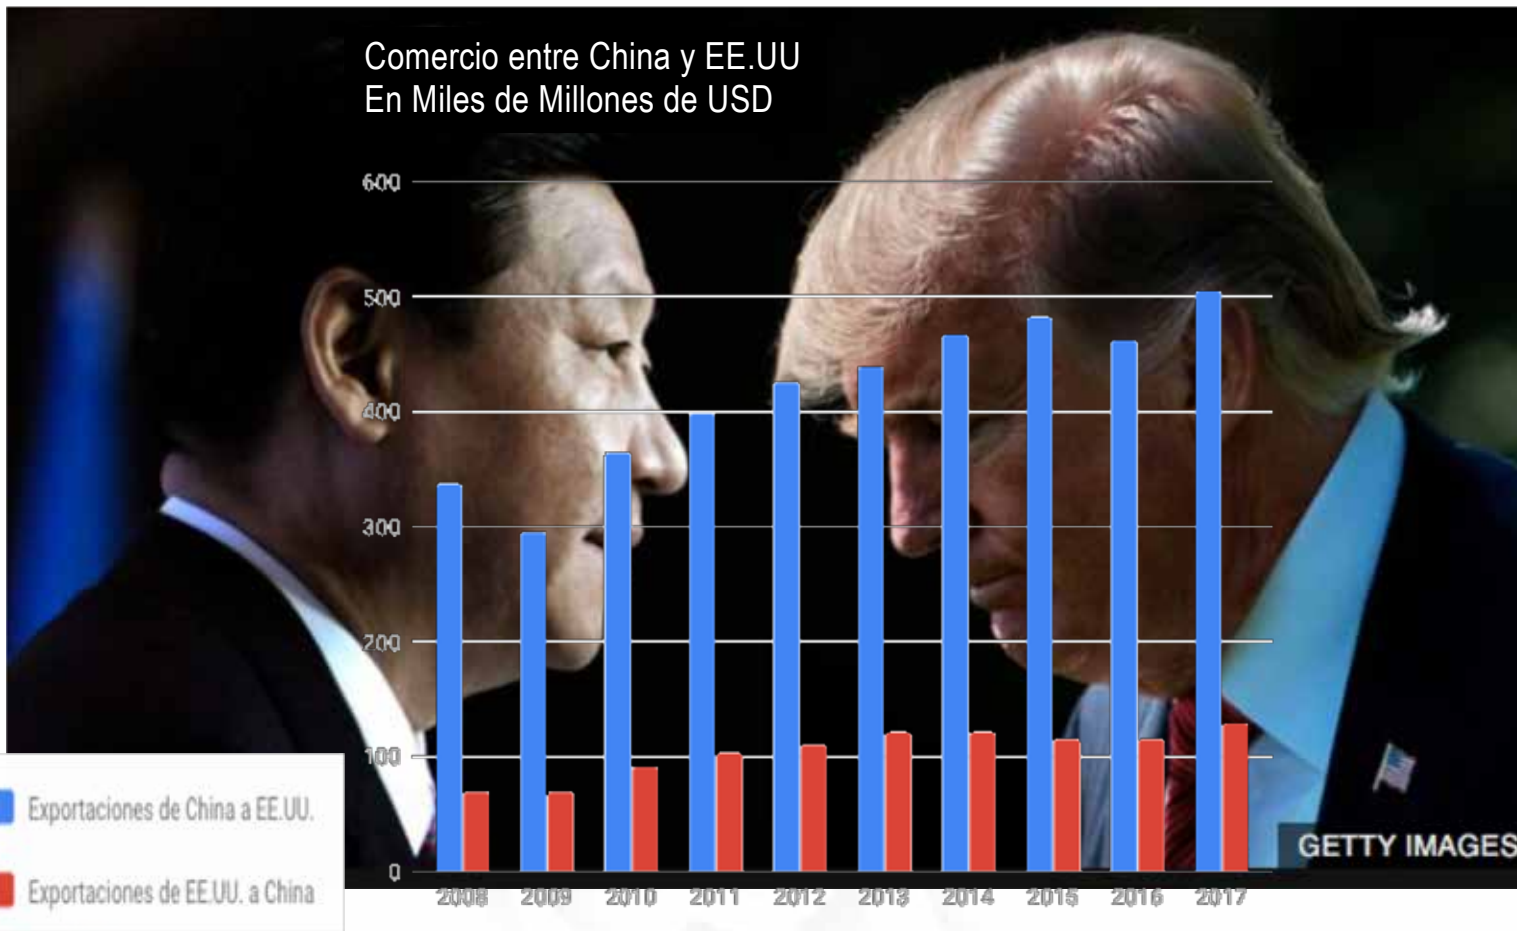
Comercio entre China y EE.UU
En Miles de Millones de USD

600
500
400
300
200
100
0

2008 2009 2010 2011 2012 2013 2014 2015 2016 2017

Exportaciones de China a EE.UU.
Exportaciones de EE.UU. a China

GETTY IMAGES